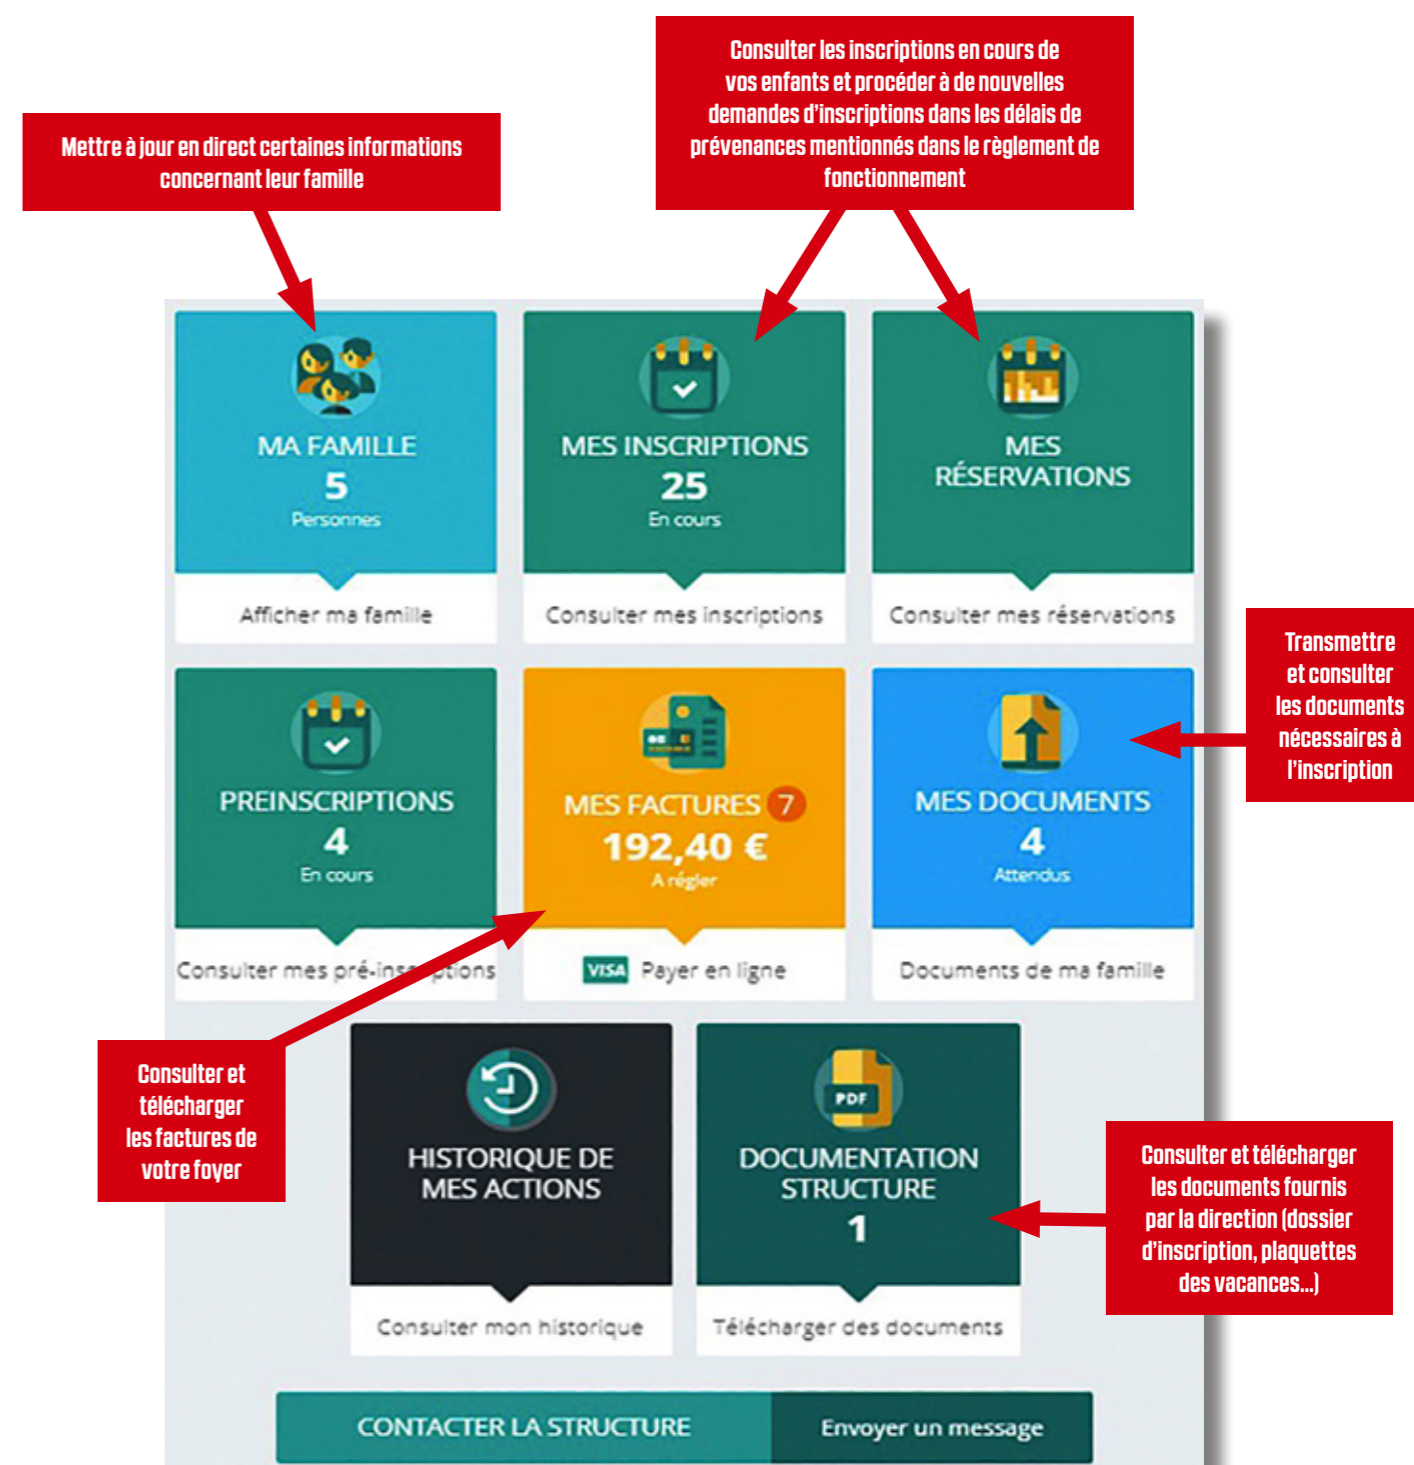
Mettre à jour en direct certaines informations concernant leur famille

Consulter les inscriptions en cours de vos enfants et procéder à de nouvelles demandes d'inscriptions dans les délais de prévenances mentionnés dans le règlement de fonctionnement

MA FAMILLE
5
Personnes
Afficher ma famille

MES INSCRIPTIONS
25
En cours
Consulter mes inscriptions

MES RÉSERVATIONS
Consulter mes réservations

Transmettre et consulter les documents nécessaires à l'inscription

PREINSCRIPTIONS
4
En cours
Consulter mes pré-ins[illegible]ptions

MES FACTURES 7
192,40 €
A régler
VISA Payer en ligne

MES DOCUMENTS
4
Attendus
Documents de ma famille

Consulter et télécharger les factures de votre foyer

HISTORIQUE DE MES ACTIONS
Consulter mon historique

PDF
DOCUMENTATION STRUCTURE
1
Télécharger des documents

Consulter et télécharger les documents fournis par la direction (dossier d'inscription, plaquettes des vacances...)

CONTACTER LA STRUCTURE
Envoyer un message